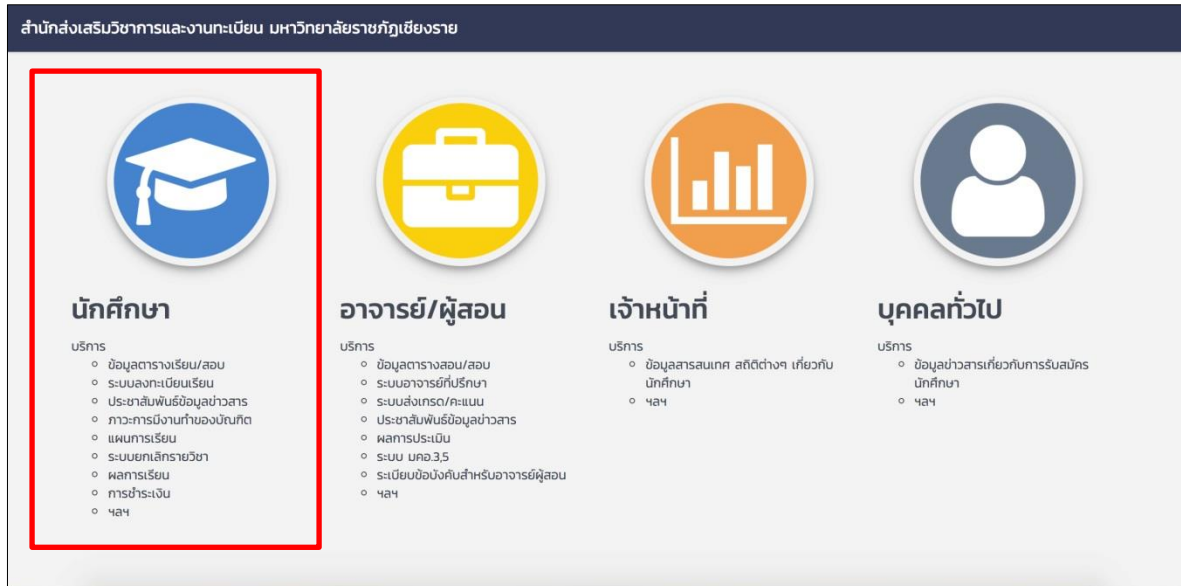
สำนักส่งเสริมวิชาการและงานทะเบียน มหาวิทยาลัยราชภัฏเชียงราย

นักศึกษา

บริการ
- ข้อมูลตารางเรียน/สอบ
- ระบบลงทะเบียนเรียน
- ประชาสัมพันธ์ข้อมูลข่าวสาร
- ภาวะการมีงานทำของบัณฑิต
- แผนการเรียน
- ระบบยกเลิกรายวิชา
- ผลการเรียน
- การชำระเงิน
- ฯลฯ

อาจารย์/ผู้สอน

บริการ
- ข้อมูลตารางสอน/สอบ
- ระบบอาจารย์ที่ปรึกษา
- ระบบส่งเกรด/คะแนน
- ประชาสัมพันธ์ข้อมูลข่าวสาร
- ผลการประเมิน
- ระบบ มคอ.3,5
- ระเบียบข้อบังคับสำหรับอาจารย์ผู้สอน
- ฯลฯ

เจ้าหน้าที่

บริการ
- ข้อมูลสารสนเทศ สถิติต่างๆ เกี่ยวกับนักศึกษา
- ฯลฯ

บุคคลทั่วไป

บริการ
- ข้อมูลข่าวสารเกี่ยวกับการรับสมัครนักศึกษา
- ฯลฯ